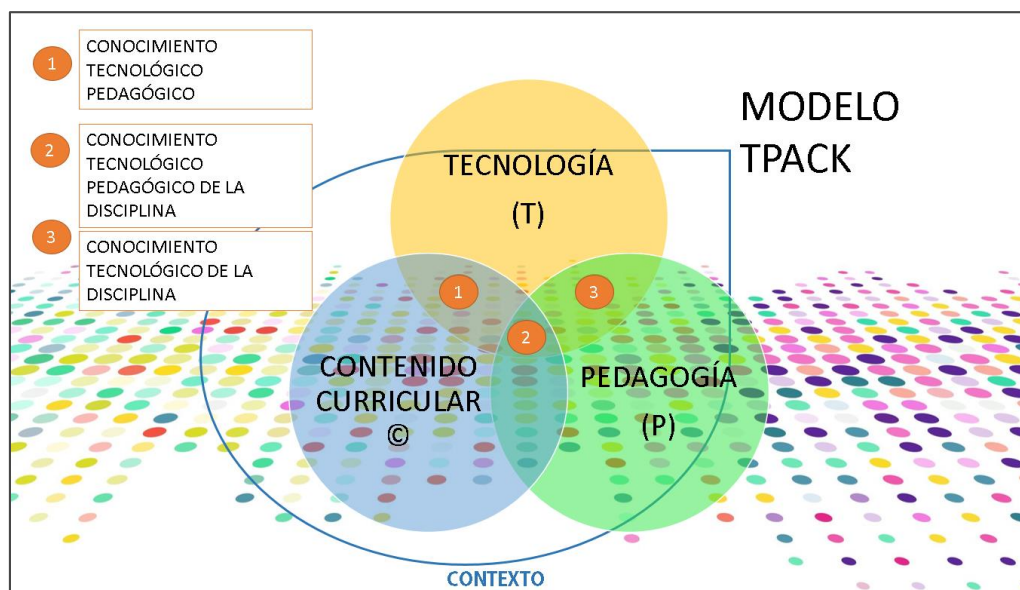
1 CONOCIMIENTO TECNOLÓGICO PEDAGÓGICO

2 CONOCIMIENTO TECNOLÓGICO PEDAGÓGICO DE LA DISCIPLINA

3 CONOCIMIENTO TECNOLÓGICO DE LA DISCIPLINA

MODELO TPACK

TECNOLOGÍA (T)

1

3

2

CONTENIDO CURRICULAR ©

PEDAGOGÍA (P)

CONTEXTO